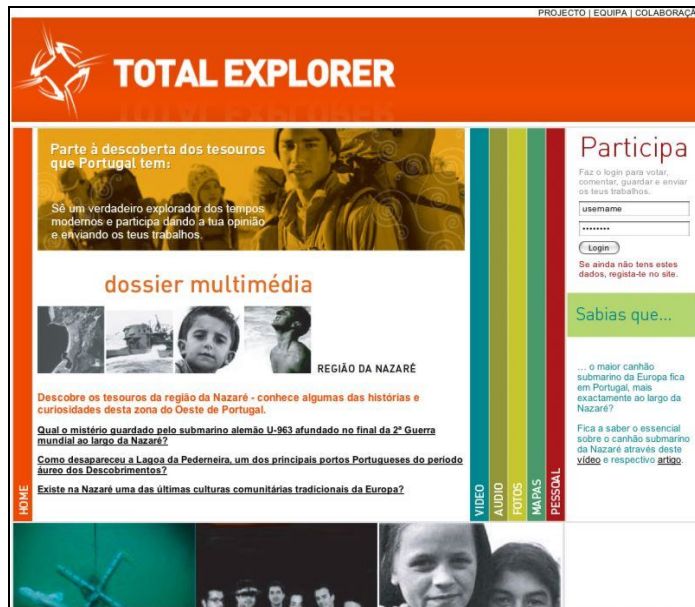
PROJECTO | EQUIPA | COLABORAÇ

TOTAL EXPLORER

Parte à descoberta dos tesouros que Portugal tem:

Sê um verdadeiro explorador dos tempos modernos e participa dando a tua opinião e enviando os teus trabalhos.

dossier multimédia

REGIÃO DA NAZARÉ

Descobre os tesouros da região da Nazaré - conhece algumas das histórias e curiosidades desta zona do Oeste de Portugal.

Qual o mistério guardado pelo submarino alemão U-963 afundado no final da 2ª Guerra mundial ao largo da Nazaré?

Como desapareceu a Lagoa da Pederneira, um dos principais portos Portugueses do período áureo dos Descobrimentos?

Existe na Nazaré uma das últimas culturas comunitárias tradicionais da Europa?

HOME

VIDEO

AUDIO

FOTOS

MAPAS

PESSOAL

Participa

Faz o login para votar, comentar, guardar e enviar os teus trabalhos.

username

••••••••

Login

Se ainda não tens estes dados, regista-te no site.

Sabias que...

... o maior canhão submarino da Europa fica em Portugal, mais exactamente ao largo da Nazaré?

Fica a saber o essencial sobre o canhão submarino da Nazaré através deste vídeo e respectivo artigo.